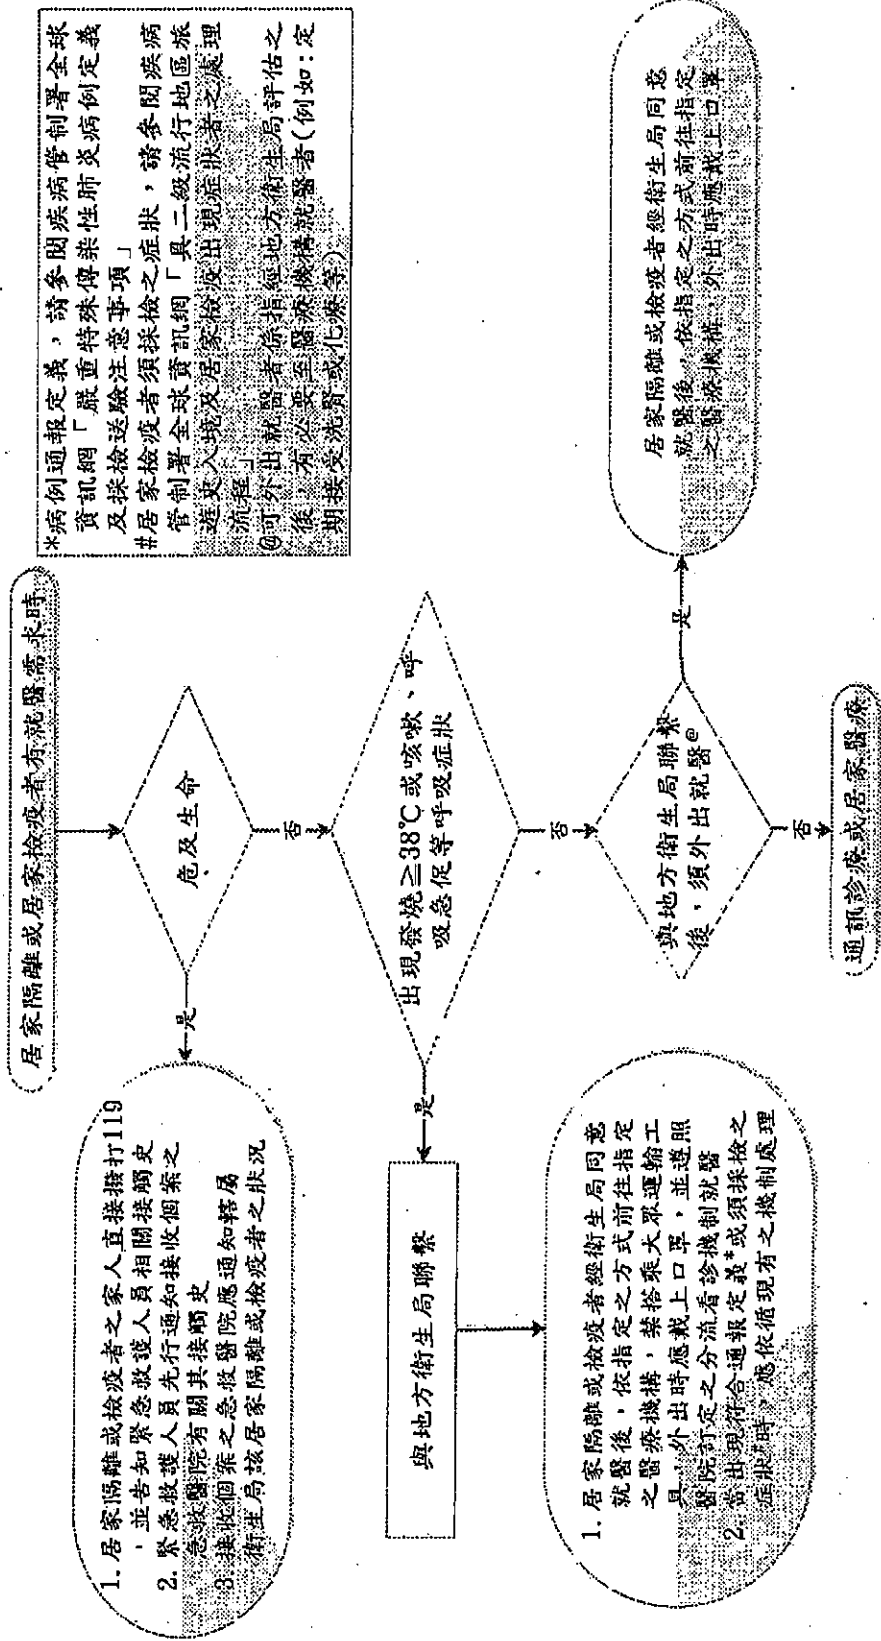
居家隔離或居家檢疫者有就醫需求時

危及生命

是

否

1. 居家隔離或檢疫者之家人直接撥打119，並告知緊急救護人員相關接觸史
2. 緊急救護人員先行通知接收個案之急救醫院有關其接觸史
3. 接收個案之急救醫院應通知轄區衛生局該居家隔離或檢疫者之狀況

出現發燒≧38°C或咳嗽、呼吸急促等呼吸道症狀

是

否

與地方衛生局聯繫

1. 居家隔離或檢疫者經衛生局同意就醫後，依指定之方式前往指定之醫療機構，禁搭乘大眾運輸工具，外出時應戴上口罩，並遵照醫院訂定之分流看診機制就醫
2. 若出現符合通報定義*或須採檢之症狀#時，應依循現有之機制處理

與地方衛生局聯繫後，須外出就醫@

是

否

居家隔離或檢疫者經衛生局同意就醫後，依指定之方式前往指定之醫療機構，外出時應戴上口罩

通訊診療或居家醫療

*病例通報定義，請參閱疾病管制署全球資訊網「嚴重特殊傳染性肺炎病例定義及採檢送驗注意事項」
#居家檢疫者須採檢之症狀，請參閱疾病管制署全球資訊網「具二級流行地區旅遊史入境及居家檢疫出現症狀者之處理流程」
@可外出就醫者係指經地方衛生局評估之後，有必要至醫療機構就醫者(例如：定期接受洗腎或化療等)